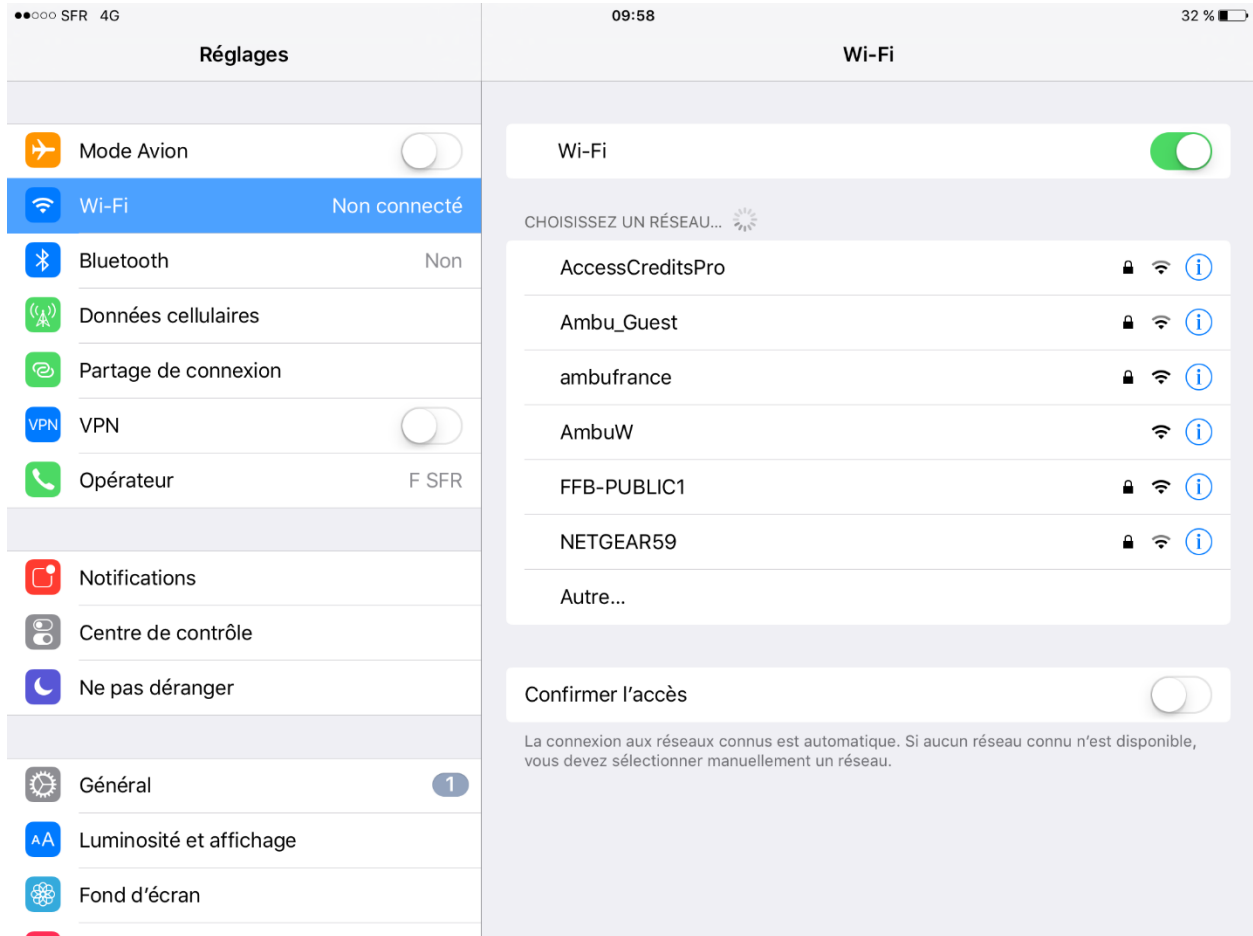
●●○○○ SFR 4G
09:58
32 %

Réglages

Mode Avion
Wi-Fi Non connecté
Bluetooth Non
Données cellulaires
Partage de connexion
VPN VPN
Opérateur F SFR

Notifications
Centre de contrôle
Ne pas déranger

Général 1
AA Luminosité et affichage
Fond d'écran

Wi-Fi

Wi-Fi

CHOISISSEZ UN RÉSEAU...

AccessCreditsPro
Ambu_Guest
ambufrance
AmbuW
FFB-PUBLIC1
NETGEAR59
Autre...

Confirmer l'accès

La connexion aux réseaux connus est automatique. Si aucun réseau connu n'est disponible, vous devez sélectionner manuellement un réseau.